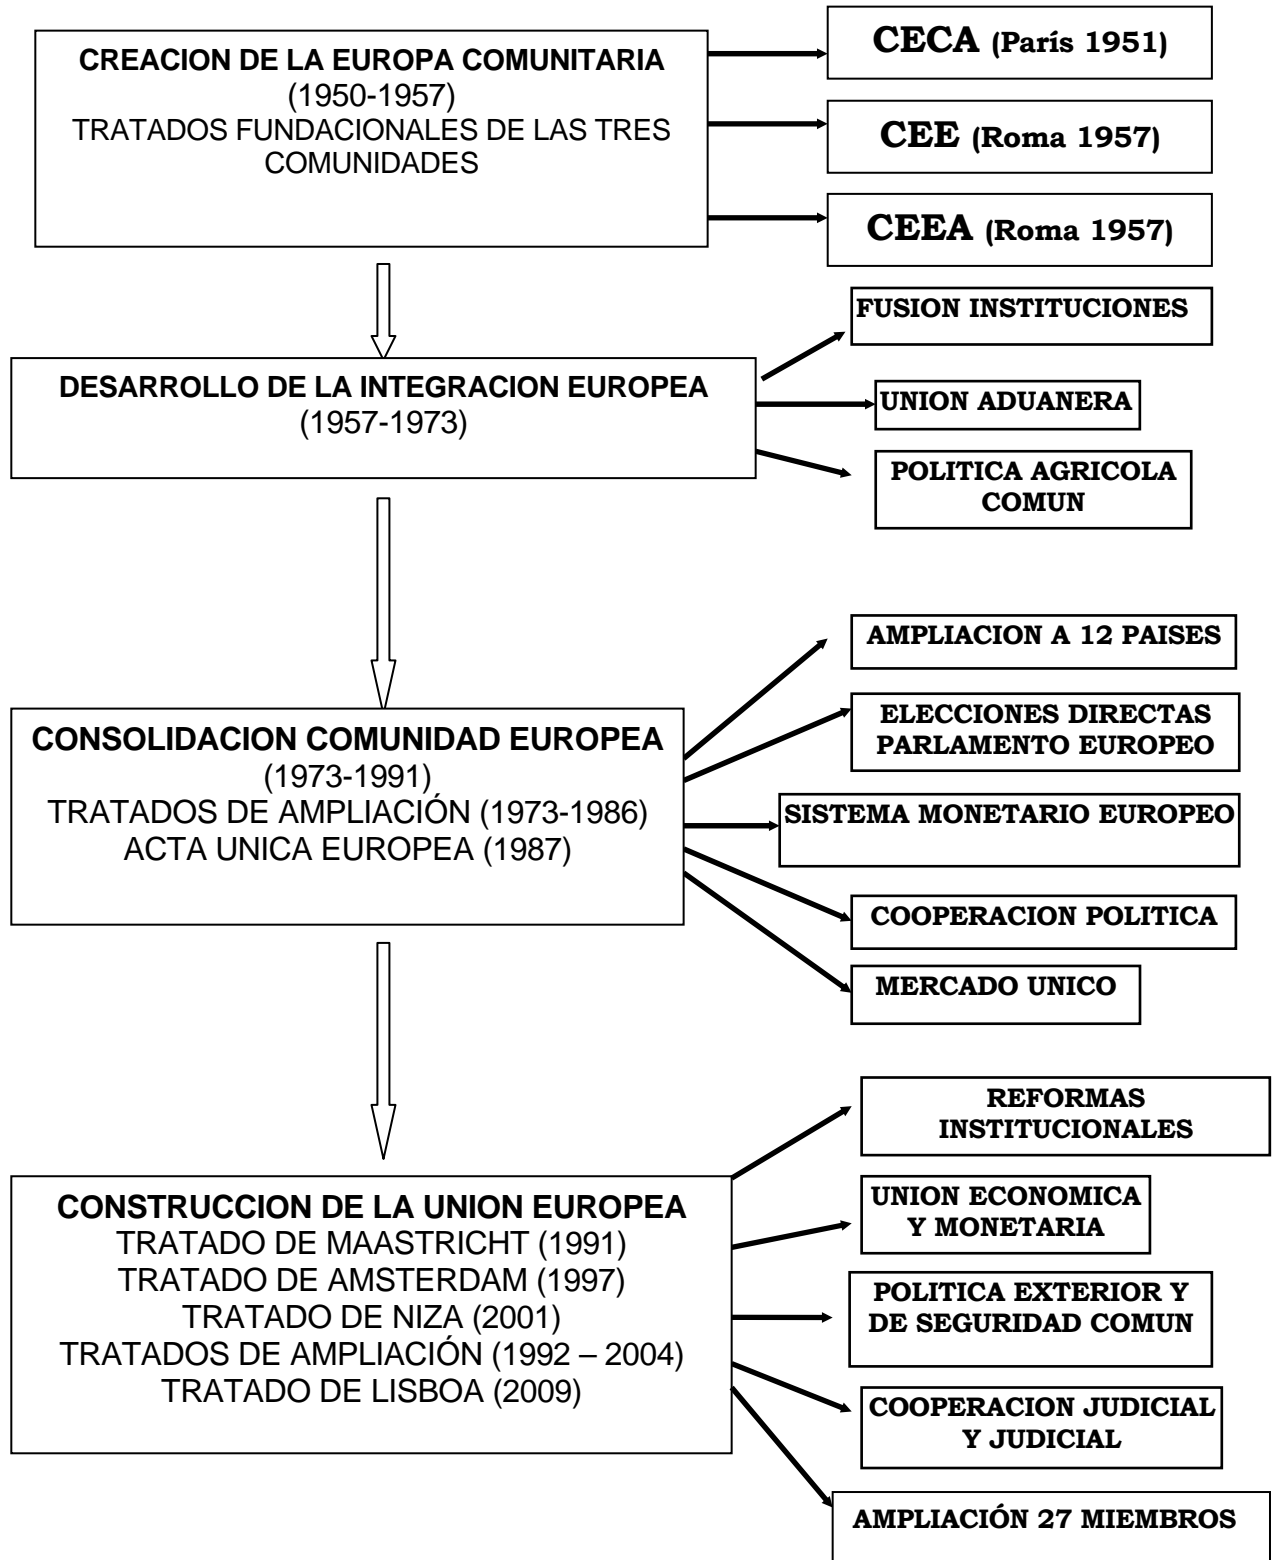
CREACION DE LA EUROPA COMUNITARIA
(1950-1957)
TRATADOS FUNDACIONALES DE LAS TRES COMUNIDADES

CECA (París 1951)

CEE (Roma 1957)

CEEA (Roma 1957)

DESARROLLO DE LA INTEGRACION EUROPEA
(1957-1973)

FUSION INSTITUCIONES

UNION ADUANERA

POLITICA AGRICOLA COMUN

CONSOLIDACION COMUNIDAD EUROPEA
(1973-1991)
TRATADOS DE AMPLIACIÓN (1973-1986)
ACTA UNICA EUROPEA (1987)

AMPLIACION A 12 PAISES

ELECCIONES DIRECTAS PARLAMENTO EUROPEO

SISTEMA MONETARIO EUROPEO

COOPERACION POLITICA

MERCADO UNICO

CONSTRUCCION DE LA UNION EUROPEA
TRATADO DE MAASTRICHT (1991)
TRATADO DE AMSTERDAM (1997)
TRATADO DE NIZA (2001)
TRATADOS DE AMPLIACIÓN (1992 – 2004)
TRATADO DE LISBOA (2009)

REFORMAS INSTITUCIONALES

UNION ECONOMICA Y MONETARIA

POLITICA EXTERIOR Y DE SEGURIDAD COMUN

COOPERACION JUDICIAL Y JUDICIAL

AMPLIACIÓN 27 MIEMBROS